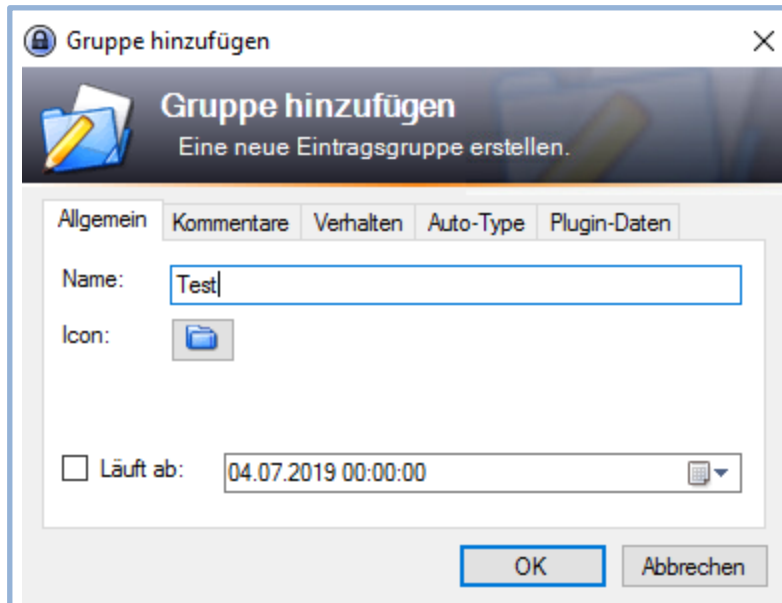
Gruppe hinzufügen

Gruppe hinzufügen
Eine neue Eintragsgruppe erstellen.

Allgemein | Kommentare | Verhalten | Auto-Type | Plugin-Daten

Name: Test

Icon:

Läuft ab: 04.07.2019 00:00:00

OK | Abbrechen